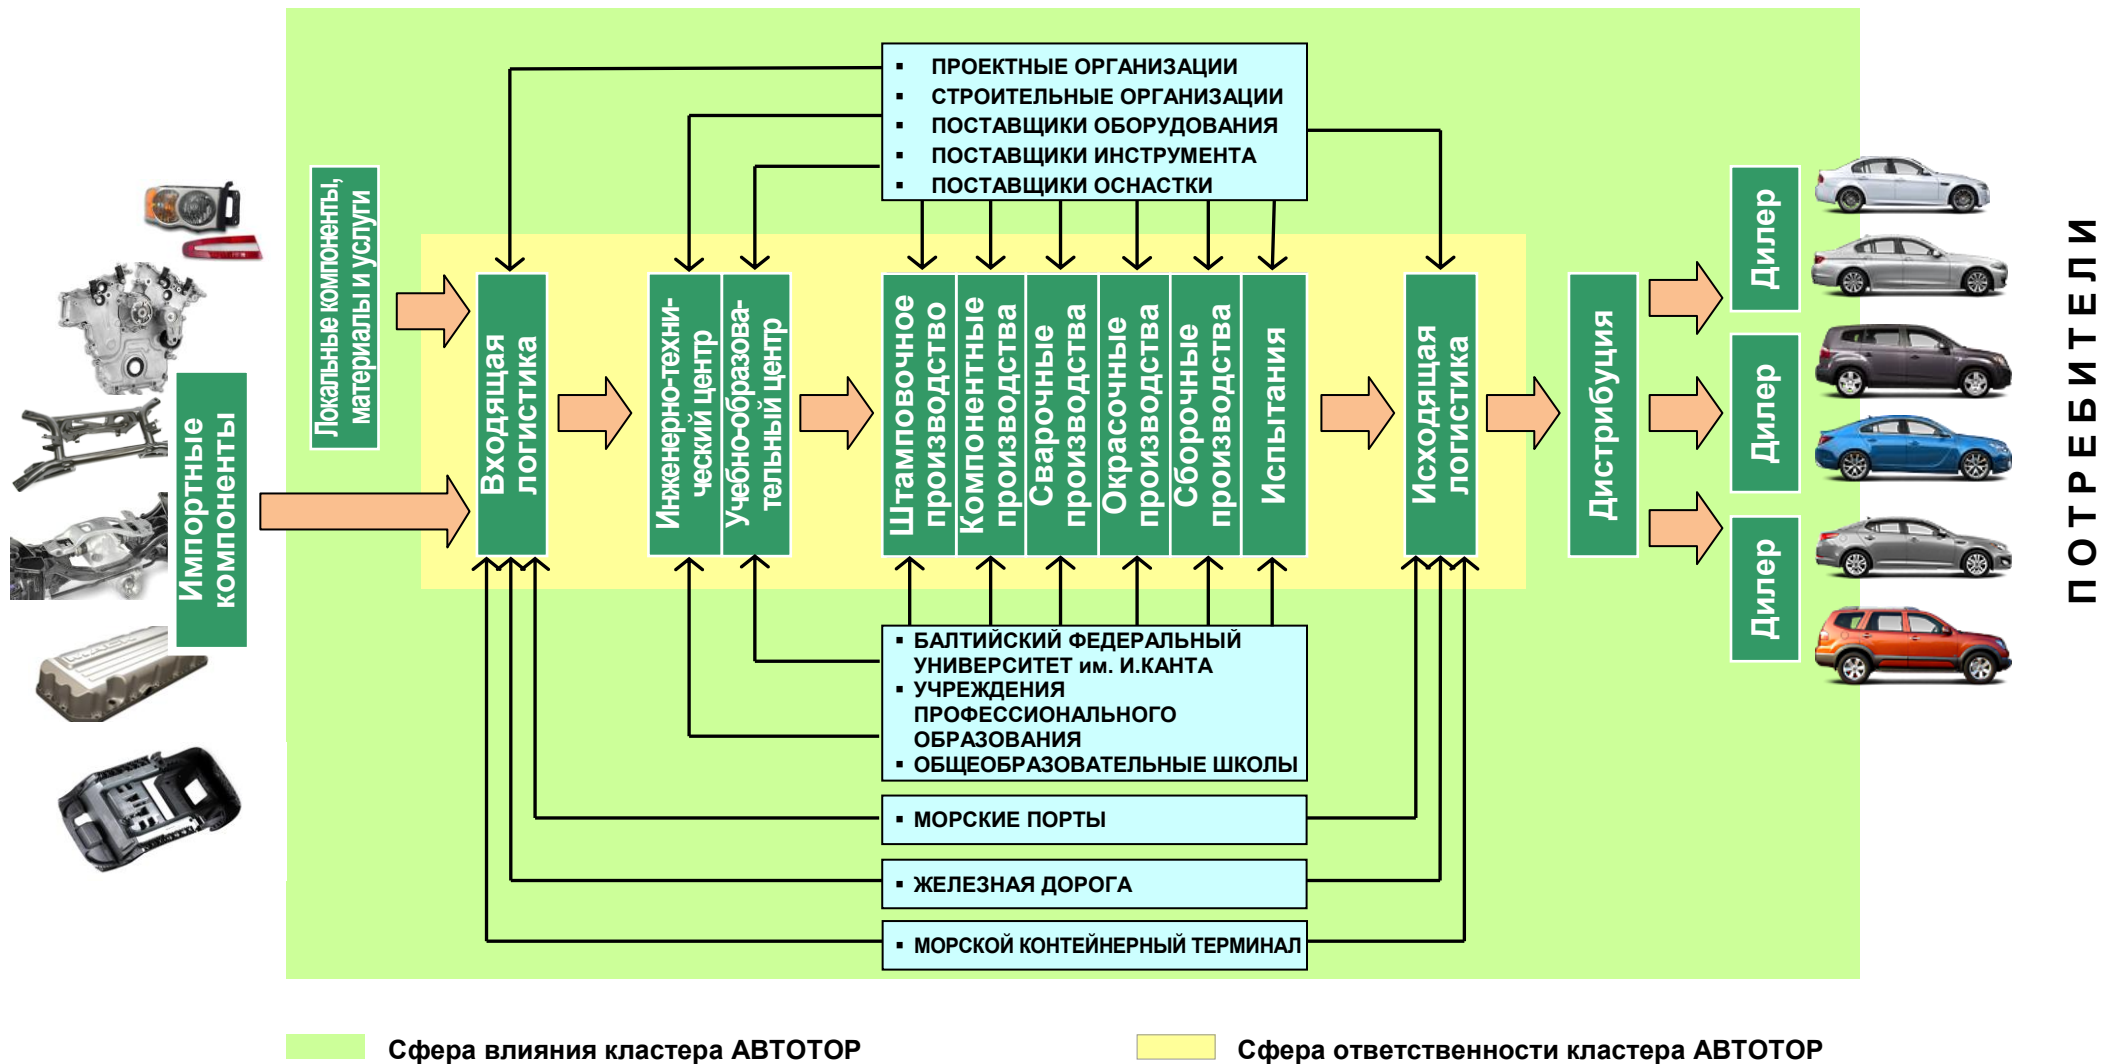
▪ ПРОЕКТНЫЕ ОРГАНИЗАЦИИ
▪ СТРОИТЕЛЬНЫЕ ОРГАНИЗАЦИИ
▪ ПОСТАВЩИКИ ОБОРУДОВАНИЯ
▪ ПОСТАВЩИКИ ИНСТРУМЕНТА
▪ ПОСТАВЩИКИ ОСНАСТКИ

Импортные компоненты

Локальные компоненты, материалы и услуги

Входящая логистика

Инженерно-технический центр

Учебно-образовательный центр

Штамповочное производство

Компонентные производства

Сварочные производства

Окрасочные производства

Сборочные производства

Испытания

Исходящая логистика

Дистрибуция

Дилер

Дилер

Дилер

ПОТРЕБИТЕЛИ

▪ БАЛТИЙСКИЙ ФЕДЕРАЛЬНЫЙ УНИВЕРСИТЕТ им. И.КАНТА
▪ УЧРЕЖДЕНИЯ ПРОФЕССИОНАЛЬНОГО ОБРАЗОВАНИЯ
▪ ОБЩЕОБРАЗОВАТЕЛЬНЫЕ ШКОЛЫ

▪ МОРСКИЕ ПОРТЫ

▪ ЖЕЛЕЗНАЯ ДОРОГА

▪ МОРСКОЙ КОНТЕЙНЕРНЫЙ ТЕРМИНАЛ

Сфера влияния кластера АВТОТОР

Сфера ответственности кластера АВТОТОР